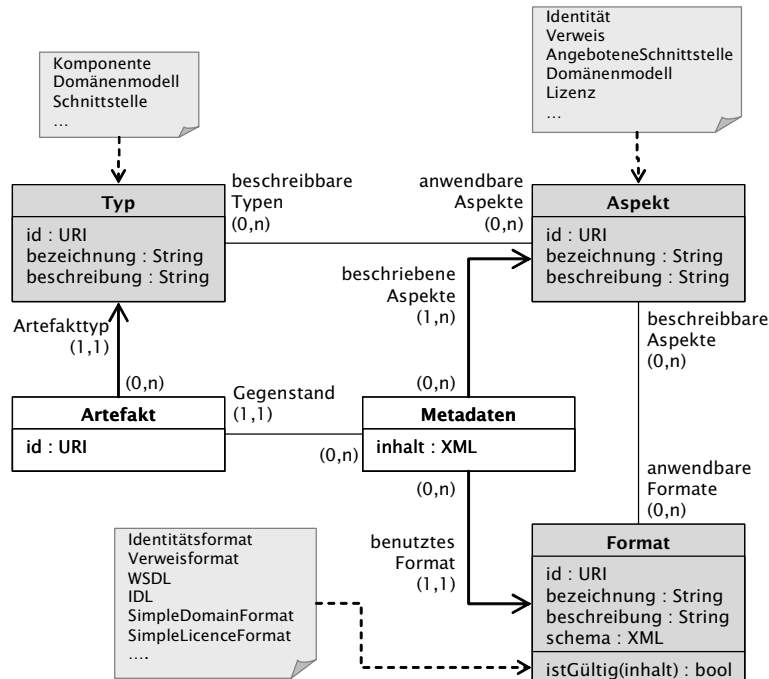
Komponente
Domänenmodell
Schnittstelle
...

Identität
Verweis
AngeboteneSchnittstelle
Domänenmodell
Lizenz
...

Typ
id : URI
bezeichnung : String
beschreibung : String

beschreibbare Typen
(0,n)

anwendbare Aspekte
(0,n)

Aspekt
id : URI
bezeichnung : String
beschreibung : String

beschriebene Aspekte
(1,n)

Artefakttyp
(1,1)

beschreibbare Aspekte
(0,n)

(0,n)

Gegenstand
(1,1)

(0,n)

Artefakt
id : URI

Metadaten
inhalt : XML

(0,n)

anwendbare Formate
(0,n)

(0,n)

Identitätsformat
Verweisformat
WSDL
IDL
SimpleDomainFormat
SimpleLicenceFormat
....

benutztes Format
(1,1)

Format
id : URI
bezeichnung : String
beschreibung : String
schema : XML
istGültig(inhalt) : bool